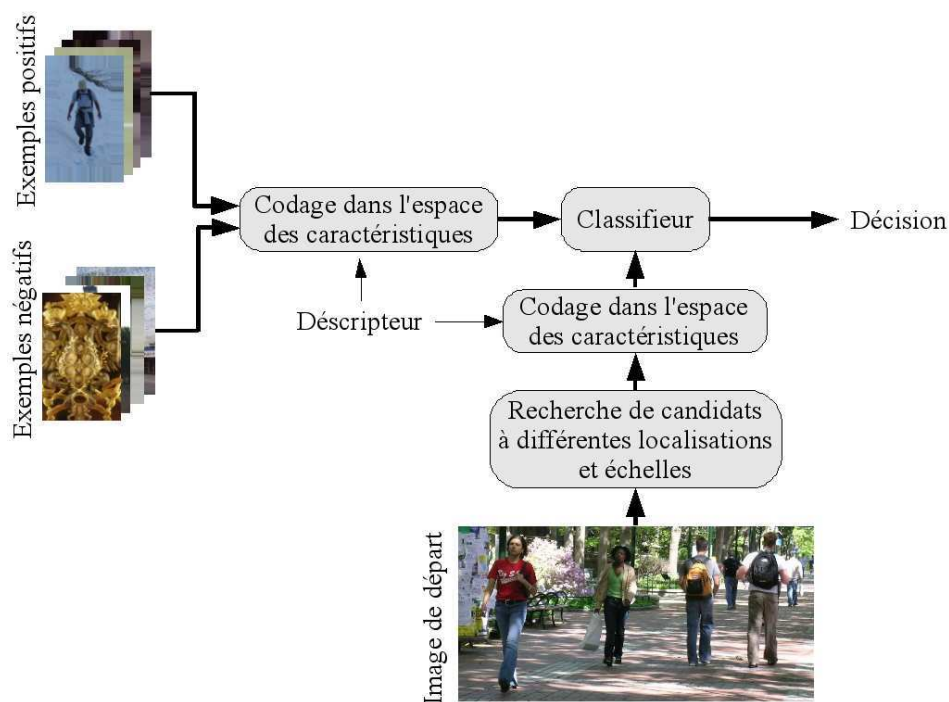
Exemples positifs

Exemples négatifs

Codage dans l'espace des caractéristiques

Classifieur

Décision

Déscripteur

Codage dans l'espace des caractéristiques

Recherche de candidats à différentes localisations et échelles

Image de départ